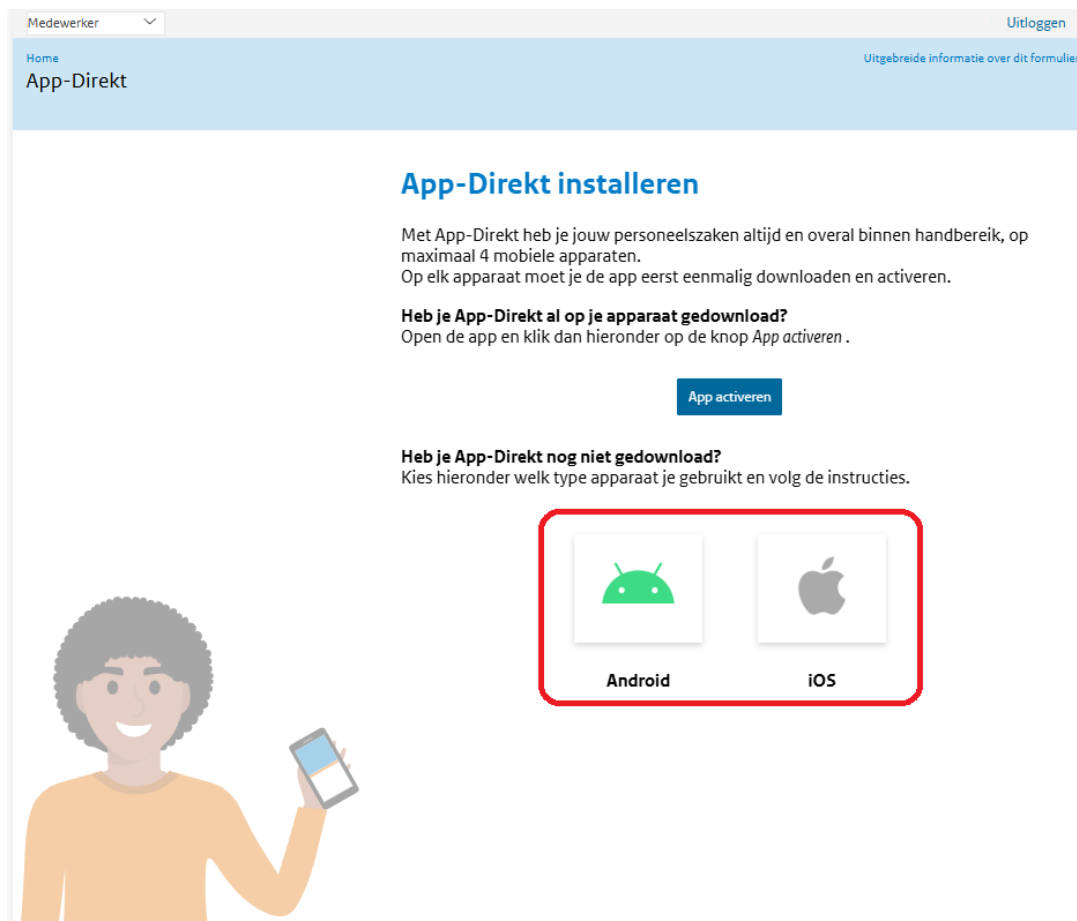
Medewerker

Uitloggen

Home
App-Direkt

Uitgebreide informatie over dit formulier

App-Direkt installeren

Met App-Direkt heb je jouw personeelszaken altijd en overal binnen handbereik, op maximaal 4 mobiele apparaten.
Op elk apparaat moet je de app eerst eenmalig downloaden en activeren.

Heb je App-Direkt al op je apparaat gedownload?
Open de app en klik dan hieronder op de knop App activeren .

App activeren

Heb je App-Direkt nog niet gedownload?
Kies hieronder welk type apparaat je gebruikt en volg de instructies.

Android

iOS